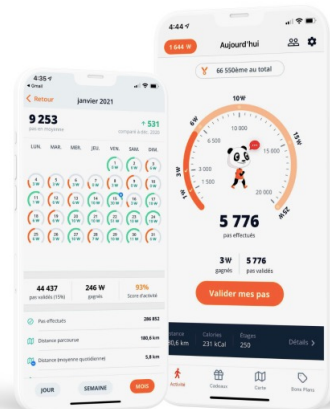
4:36
◂ Gmail
< Retour
janvier 2021

9 253
pas en moyenne

+ 531
comparé à déc. 2020

LUN.
MAR.
MER.
JEU.
VEN.
SAM.
DIM.

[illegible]

44 437
pas validés (15%)

246 W
gagnés

93%
Score d'activité

Pas effectués
286 852

Distance parcourue
180,6 km

Distance (moyenne quotidienne)
5,8 km

JOUR
SEMAINE
MOIS

4:44
1 644 W
Aujourd'hui

66 550€me au total

10 W
6W
15W
3W
25W
6 000
10 000
3 000
15 000
0
20 000
25 000

5 776
pas effectués

3 W
gagnés

5 776
pas validés

Valider mes pas

Distance
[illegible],6 km
Calories
231 kCal
Étages
250
Détails >

Activité
Cadeaux
Carte
Bons Plans